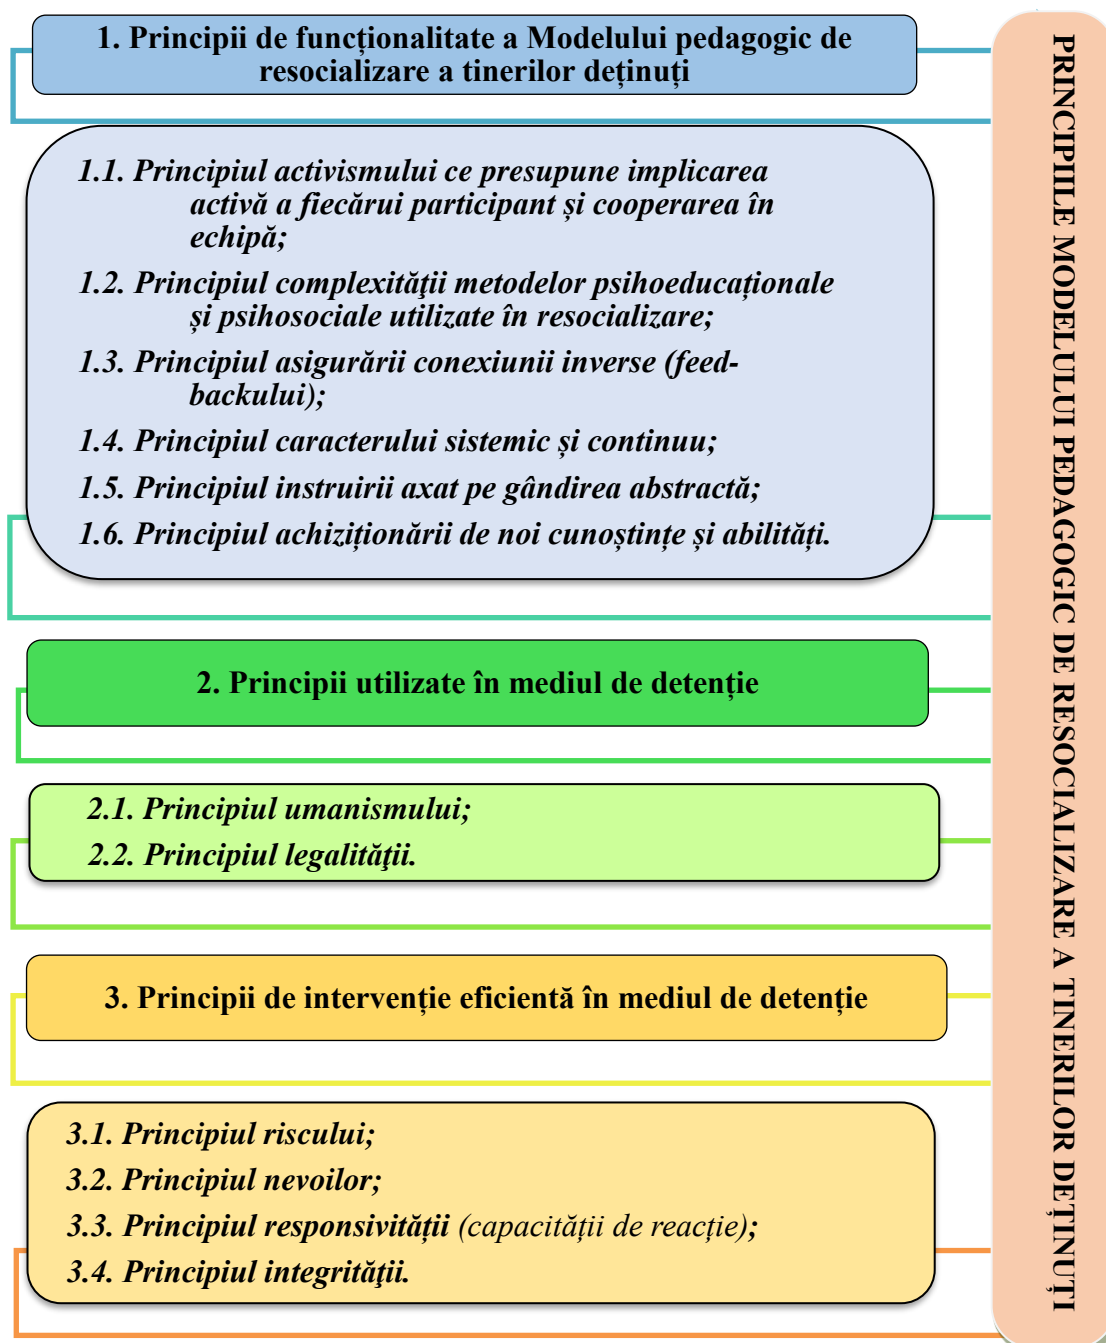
PRINCIPIILE MODELULUI PEDAGOGIC DE RESOCIALIZARE A TINERILOR DEȚINUȚI

1. Principii de funcționalitate a Modelului pedagogic de resocializare a tinerilor deținuți

1.1. Principiul activismului ce presupune implicarea activă a fiecărui participant și cooperarea în echipă;
1.2. Principiul complexității metodelor psihoeducaționale și psihosociale utilizate în resocializare;
1.3. Principiul asigurării conexiunii inverse (feed-backului);
1.4. Principiul caracterului sistemic și continuu;
1.5. Principiul instruirii axat pe gândirea abstractă;
1.6. Principiul achiziționării de noi cunoștințe și abilități.

2. Principii utilizate în mediul de detenție

2.1. Principiul umanismului;
2.2. Principiul legalității.

3. Principii de intervenție eficientă în mediul de detenție

3.1. Principiul riscului;
3.2. Principiul nevoilor;
3.3. Principiul responsivității (capacității de reacție);
3.4. Principiul integrității.